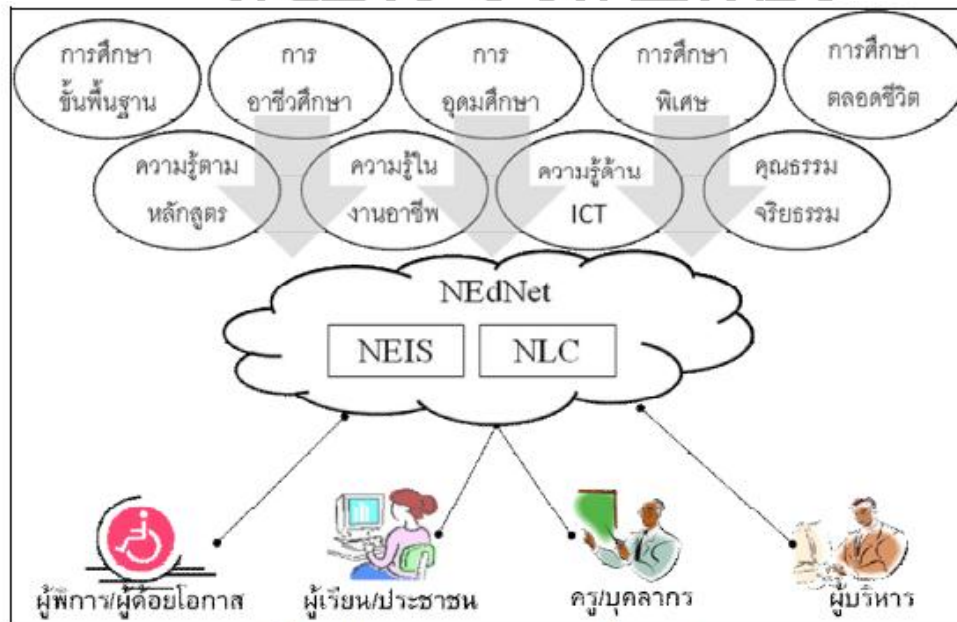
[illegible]

การศึกษา ขั้นพื้นฐาน

การ อาชีวศึกษา

การ อุดมศึกษา

การศึกษา พิเศษ

การศึกษา ตลอดชีวิต

ความรู้ตาม หลักสูตร

ความรู้ใน งานอาชีพ

ความรู้ด้าน ICT

คุณธรรม จริยธรรม

NEdNet

NEIS

NLC

ผู้พิการ/ผู้ด้อยโอกาส

ผู้เรียน/ประชาชน

ครู/บุคลากร

ผู้บริหาร